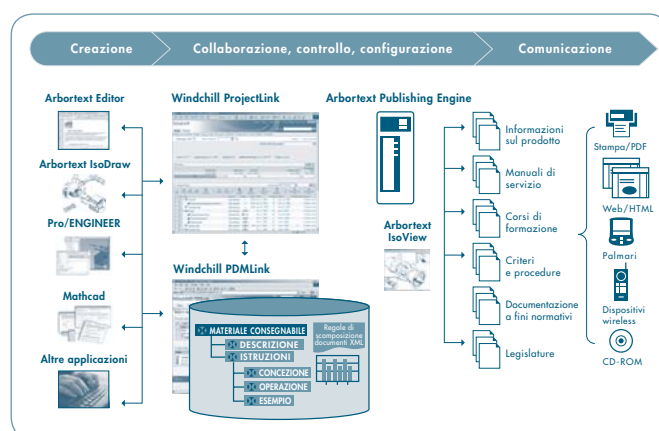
Creazione

Collaborazione, controllo, configurazione

Comunicazione

Arbortext Editor

Arbortext IsoDraw

Pro/ENGINEER

Mathcad

Altre applicazioni

Windchill ProjectLink

Windchill PDMLink

MATERIALE CONSEGNABILE

DESCRIZIONE

ISTRUZIONI

CONCEZIONE

OPERAZIONE

ESEMPIO

Regole di scomposizione documenti XML

Arbortext Publishing Engine

Arbortext IsoView

Informazioni sul prodotto

Manuali di servizio

Corsi di formazione

Criteri e procedure

Documentazione a fini normativi

Legislature

Stampa/PDF

Web/HTML

Palmari

Dispositivi wireless

CD-ROM